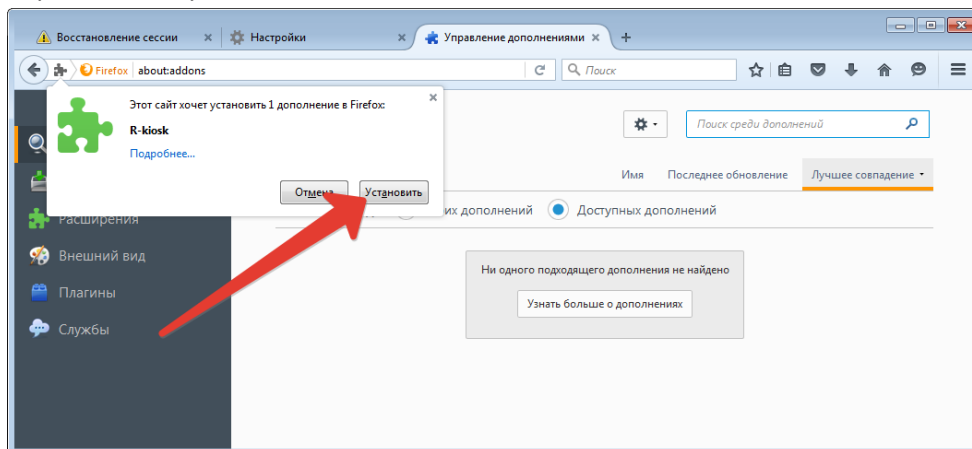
Восстановление сессии
Настройки
Управление дополнениями
Firefox about:addons
Поиск

Этот сайт хочет установить 1 дополнение в Firefox:
R-kiosk
Подробнее...
Отмена
Установить

Поиск среди дополнений
Имя
Последнее обновление
Лучшее совпадение
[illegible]их дополнений
Доступных дополнений
Расширения
Внешний вид
Плагины
Службы
Ни одного подходящего дополнения не найдено
Узнать больше о дополнениях